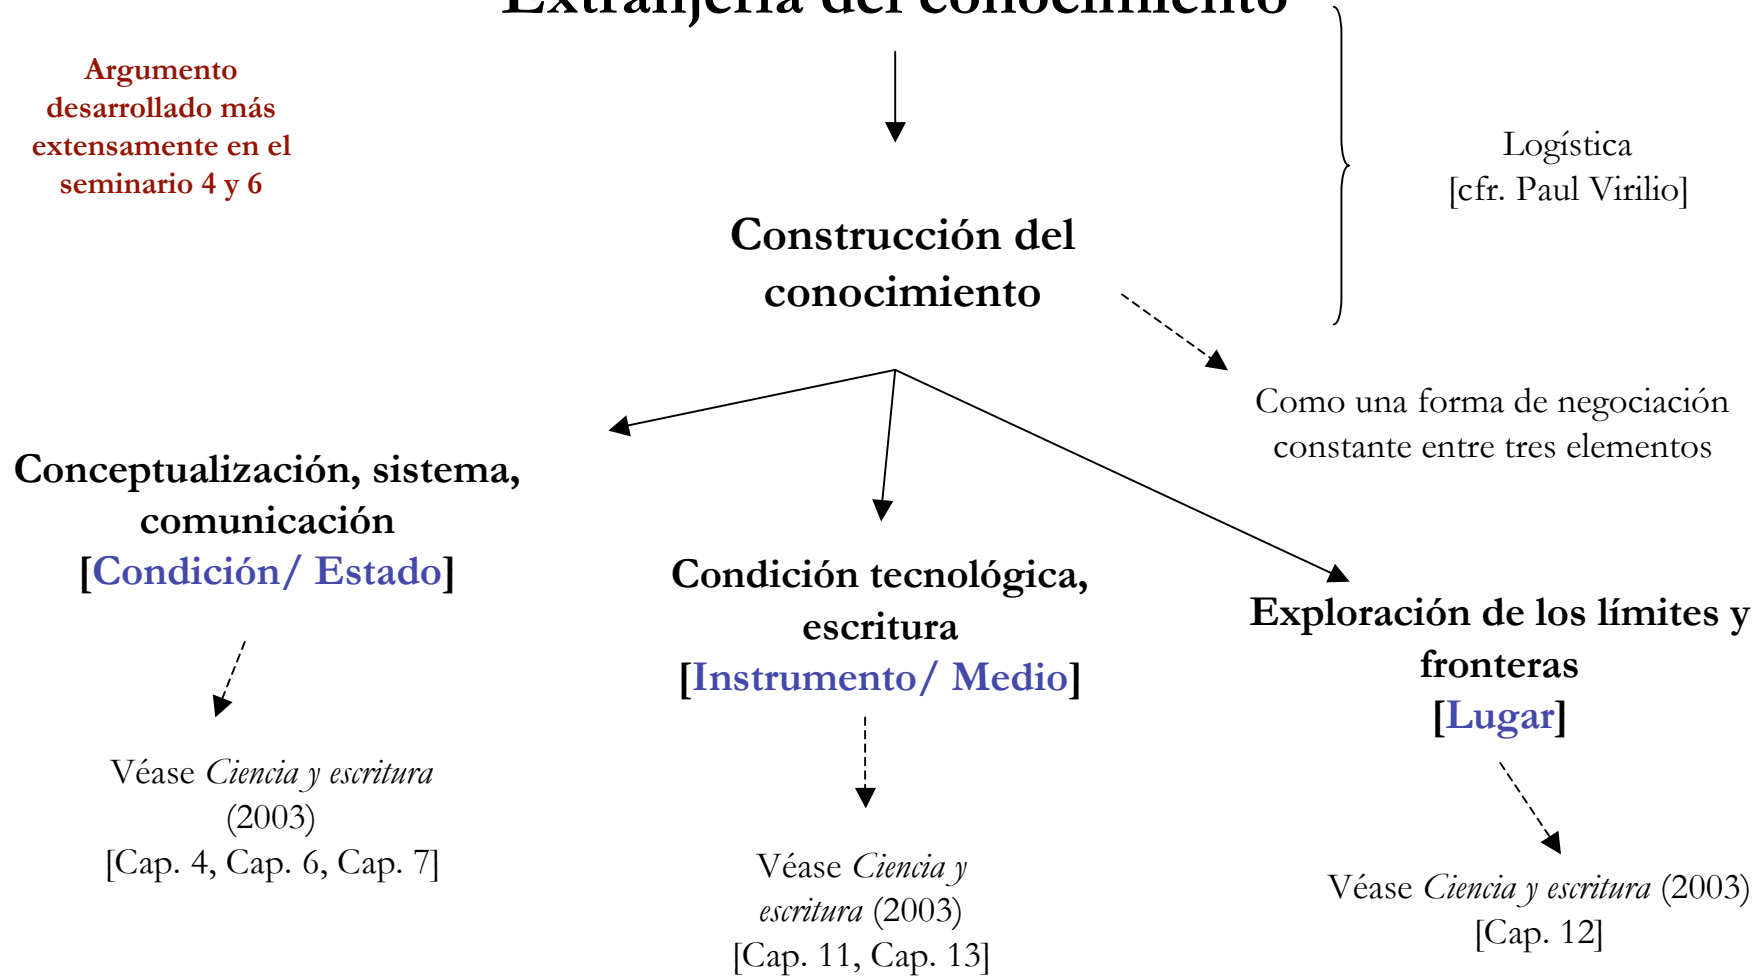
Extranjería del conocimiento

Argumento desarrollado más extensamente en el seminario 4 y 6

Logística [cfr. Paul Virilio]

Construcción del conocimiento

Como una forma de negociación constante entre tres elementos

Conceptualización, sistema, comunicación [Condición/ Estado]

Véase *Ciencia y escritura* (2003) [Cap. 4, Cap. 6, Cap. 7]

Condición tecnológica, escritura [Instrumento/ Medio]

Véase *Ciencia y escritura* (2003) [Cap. 11, Cap. 13]

Exploración de los límites y fronteras [Lugar]

Véase *Ciencia y escritura* (2003) [Cap. 12]